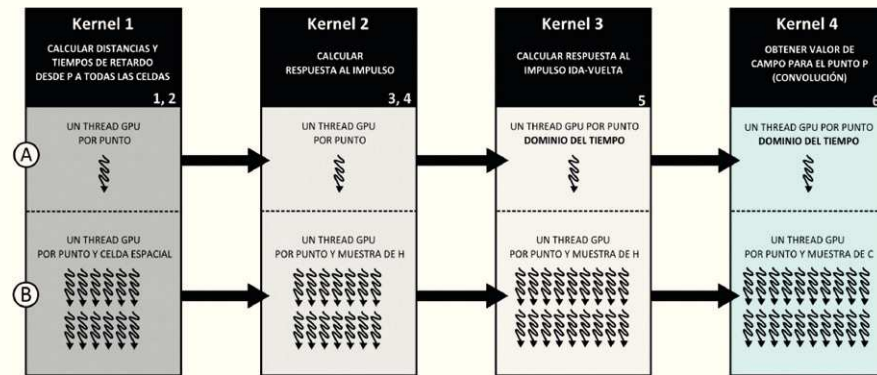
Kernel 1
CALCULAR DISTANCIAS Y TIEMPOS DE RETARDO DESDE P A TODAS LAS CELDAS
1, 2

Kernel 2
CALCULAR RESPUESTA AL IMPULSO
3, 4

Kernel 3
CALCULAR RESPUESTA AL IMPULSO IDA-VUELTA
5

Kernel 4
OBTENER VALOR DE CAMPO PARA EL PUNTO P (CONVOLUCIÓN)
6

A

UN THREAD GPU POR PUNTO

UN THREAD GPU POR PUNTO

UN THREAD GPU POR PUNTO
DOMINIO DEL TIEMPO

UN THREAD GPU POR PUNTO
DOMINIO DEL TIEMPO

B

UN THREAD GPU POR PUNTO Y CELDA ESPACIAL

UN THREAD GPU POR PUNTO Y MUESTRA DE H

UN THREAD GPU POR PUNTO Y MUESTRA DE H

UN THREAD GPU POR PUNTO Y MUESTRA DE C